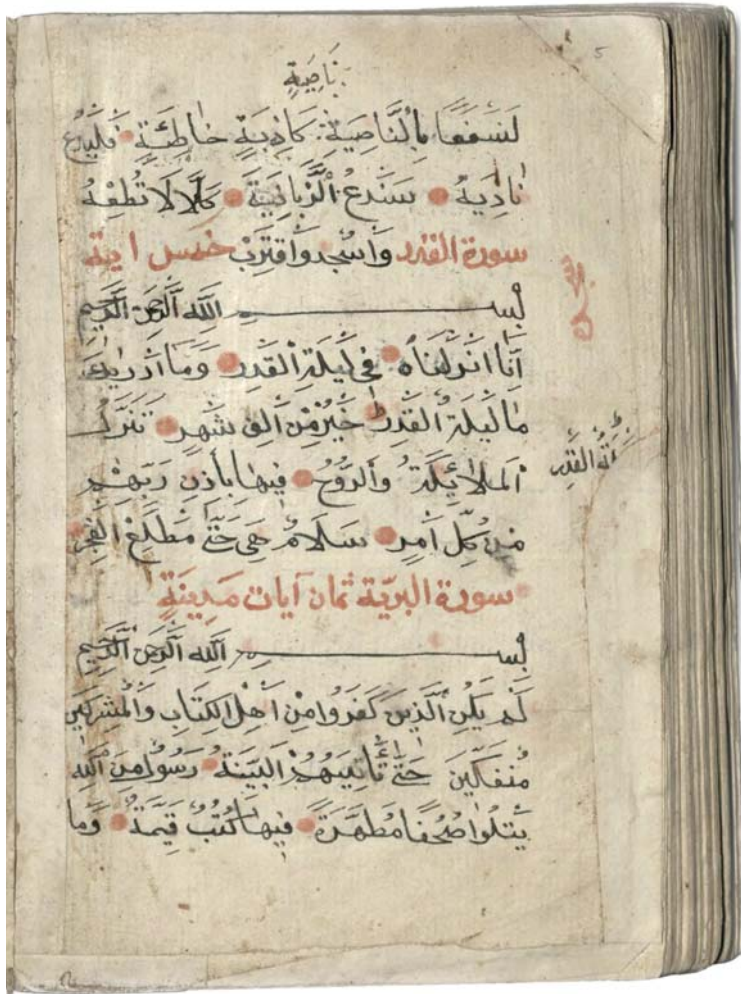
ناصية

لنسفعا بالناصية ناصية كاذبة خاطئة فليدع

نادية سندع الزبانية كلا لا تطعه

سورة القدر واسجد واقترب خمس اية

بسم الله الرحمن الرحيم

انا انزلناه في ليلة القدر وما ادريك

ما ليلة القدر ليلة القدر خير من الف شهر تنزل

الملائكة والروح فيها باذن ربهم

من كل امر سلام هي حتى مطلع الفجر

سورة البرية ثمان ايات مدينة

بسم الله الرحمن الرحيم

لم يكن الذين كفروا من اهل الكتاب والمشركين

منفكين حتى تاتيهم البينة رسول من الله

يتلوا صحفا مطهرة فيها كتب قيمة وما

انا انزلناه

5